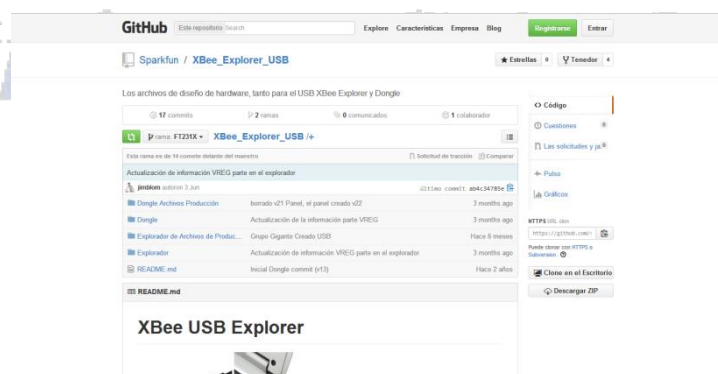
GitHub Este repositorio Search Explore Características Empresa Blog Registrarse Entrar

Sparkfun / XBee_Explorer_USB

★ Estrellas 0 Tenedor 4

Los archivos de diseño de hardware, tanto para el USB XBee Explorer y Dongle

17 commits 2 ramas 0 comunicados 1 colaborador

rama: FT231X XBee_Explorer_USB /+

Esta rama es de 14 comete delante del maestro

Solicitud de tracción Comparar

Actualización de información VREG parte en el explorador

jimblom autoron 3 Jun último commit ab4c34785e

| | | |
|---|---|---|
| Dongle Archivos Producción | borrado v21 Panel, el panel creado v22 | 3 months ago |
| Dongle | Actualización de la información parte VREG | 3 months ago |
| Explorador de Archivos de Produc... | Grupo Gigante Creado USB | Hace 6 meses |
| Explorador | Actualización de información VREG parte en el explorador | 3 months ago |
| README.md | Inicial Dongle commit (r13) | Hace 2 años |

README.md

XBee USB Explorer

Código

Cuestiones 0

Las solicitudes y ja 0

Pulso

Gráficos

HTTPS URL clon

https://github.com/

Puede clonar con HTTPS o Subversion.

Clone en el Escritorio

Descargar ZIP